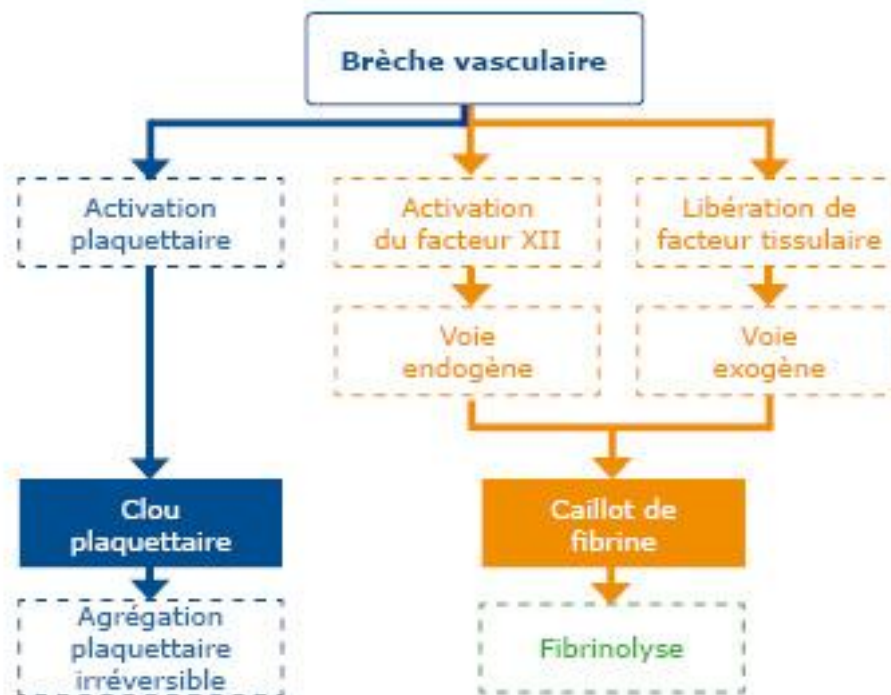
Brèche vasculaire

Activation plaquettaire

Activation du facteur XII

Libération de facteur tissulaire

Voie endogène

Voie exogène

Clou plaquettaire

Caillot de fibrine

Agrégation plaquettaire irréversible

Fibrinolyse